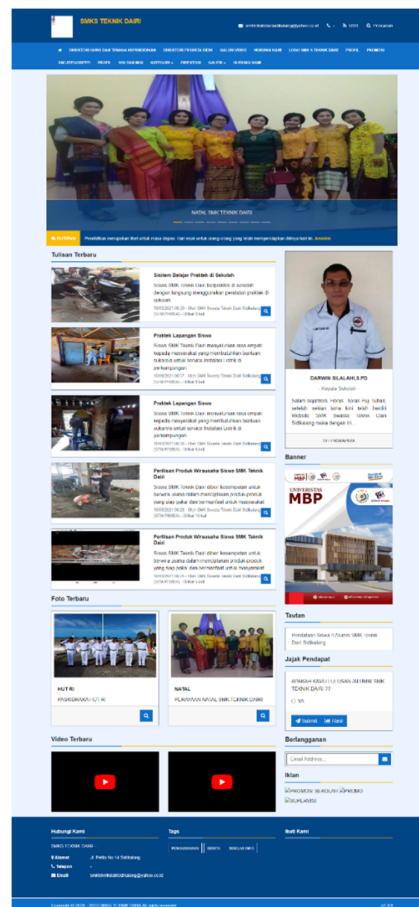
SMKS TEKNIK DAIRI

smkteknikdairisidikalang@yahoo.co.id | RSS | Pencarian

BERANDA | DIREKTORI GURU DAN TENAGA KEPENDIDIKAN | DIREKTORI PESERTA DIDIK | GALERI VIDEO | HUBUNGI KAMI | LOGO SMK S TEKNIK DAIRI | PROFIL | PROMOSI | EKSTRAKURIKULER | PROFIL | VISI DAN MISI | KATEGORI | DIREKTORI | GALERI | BUKU TAMU

NATAL SMK TEKNIK DAIRI

BERITA: Pendidikan merupakan tiket untuk masa depan. Hari esok untuk orang-orang yang telah mempersiapkan dirinya hari ini. Aristoteles

Tulisan Terbaru

Sistem Belajar Praktek di Sekolah
Siswa SMK Teknik Dairi bersekolah di sekolah dengan langsung menggunakan peralatan praktek di sekolah

Praktek Lapangan Siswa
Siswa SMK Teknik Dairi melaksanakan rasa empati kepada masyarakat yang membutuhkan bantuan sukarela untuk service peralatan listrik di perkampungan

Praktek Lapangan Siswa
Siswa SMK Teknik Dairi melaksanakan rasa empati kepada masyarakat yang membutuhkan bantuan sukarela untuk service peralatan listrik di perkampungan

Penilaian Produk Wirausaha Siswa SMK Teknik Dairi
Siswa SMK Teknik Dairi diberi kesempatan untuk bekerja usaha dalam menciptakan produk-produk yang ada pakai dan bermanfaat untuk masyarakat

Penilaian Produk Wirausaha Siswa SMK Teknik Dairi
Siswa SMK Teknik Dairi diberi kesempatan untuk bekerja usaha dalam menciptakan produk-produk yang ada pakai dan bermanfaat untuk masyarakat

DARWIN SILALAHI,S.PD
Kepala Sekolah
Salam sejahtera, Horas, horas Puji Syukur sebelah sekian kerja kita telah berdiri Website SMK Swasta Teknik Dairi Sidikalang maka dengan ini...

SELENGKAPNYA

Banner

UNIVERSITAS MBP

Foto Terbaru

HUT RI
PASKIBRAKA HUT RI

NATAL
PELAYANAN NATAL SMK TEKNIK DAIRI

Tautan
Pendaftaran Siswa & Alumni SMK Teknik Dairi Sidikalang

Jajak Pendapat
APAKAH KAMU TERTARIK SMK TEKNIK DAIRI ??
YA
Submit | Hasil

Video Terbaru

Berlangganan
Email Address...

Iklan
PROMOSI SEKOLAH | PROMO | BUKU KAMU

Hubungi Kami
SMKS TEKNIK DAIRI
Alamat : Jl. Pelita No 14 Sidikalang
Telepon : -
Email : smkteknikdairisidikalang@yahoo.co.id

Tags
PENGUMUMAN | BERITA | SEKOLAH KAMI

Ikuti Kami

Copyright © 2016 - 2017 SMKS TEKNIK DAIRI. All rights reserved.